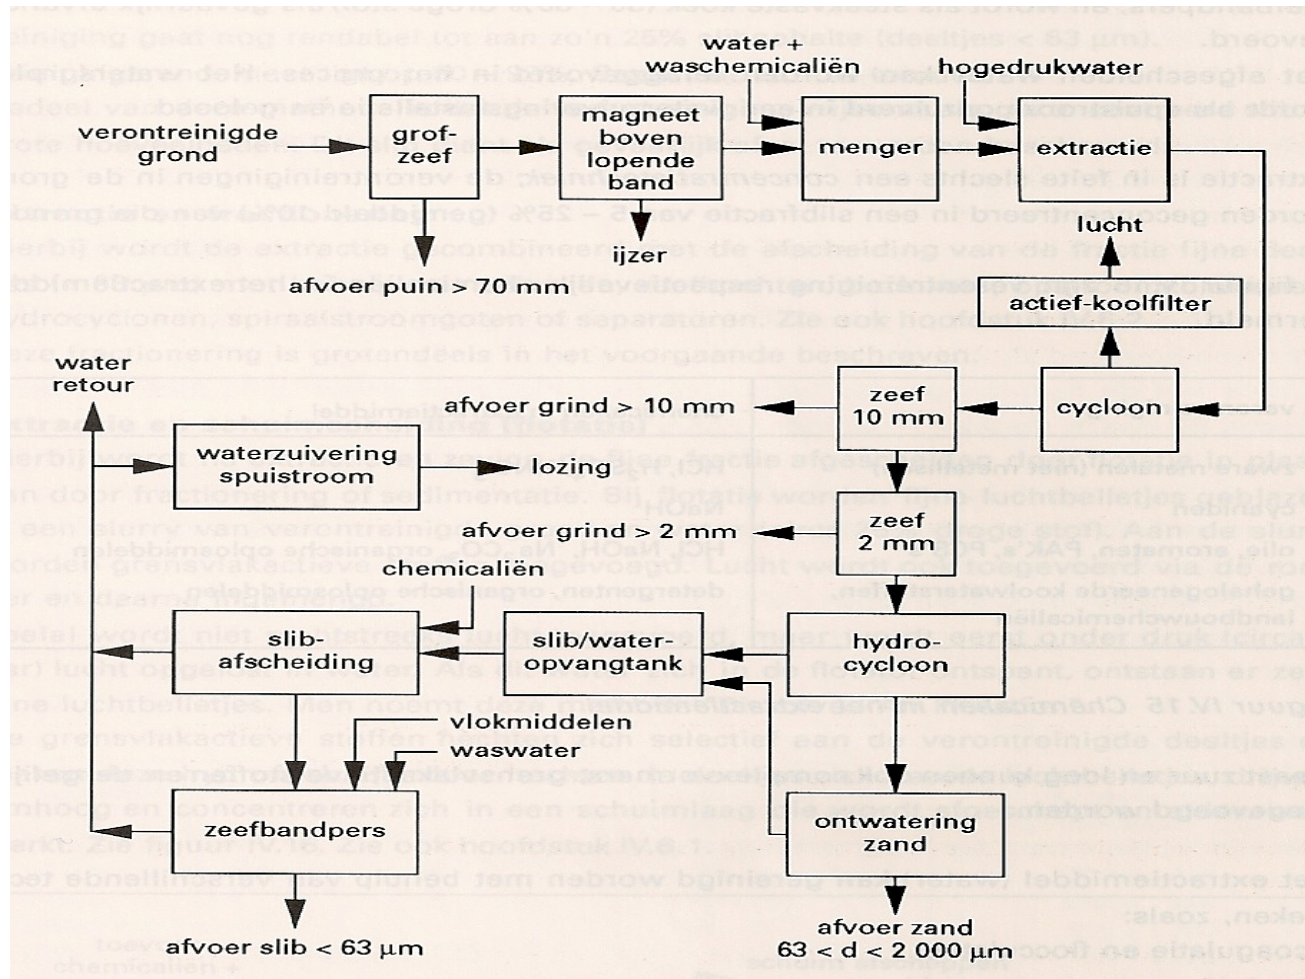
water + waschemicaliën

hogedrukwater

verontreinigde grond

grof-zeef

magneet boven lopende band

menger

extractie

ijzer

lucht

afvoer puin > 70 mm

actief-koolfilter

water retour

afvoer grind > 10 mm

zeef 10 mm

cycloon

waterzuivering spuistroom

lozing

afvoer grind > 2 mm

zeef 2 mm

chemicaliën

slib-afscheiding

slib/water-opvangtank

hydro-cycloon

vlokmiddelen

waswater

zeefbandpers

ontwatering zand

afvoer slib < 63 μm

afvoer zand 63 < d < 2 000 μm